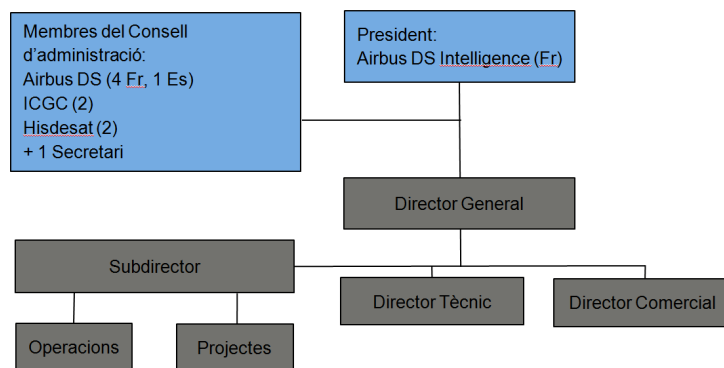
Membres del Consell d'administració:
Airbus DS (4 Fr, 1 Es)
ICGC (2)
Hisdesat (2)
+ 1 Secretari

President:
Airbus DS Intelligence (Fr)

Director General

Subdirector

Director Tècnic

Director Comercial

Operacions

Projectes